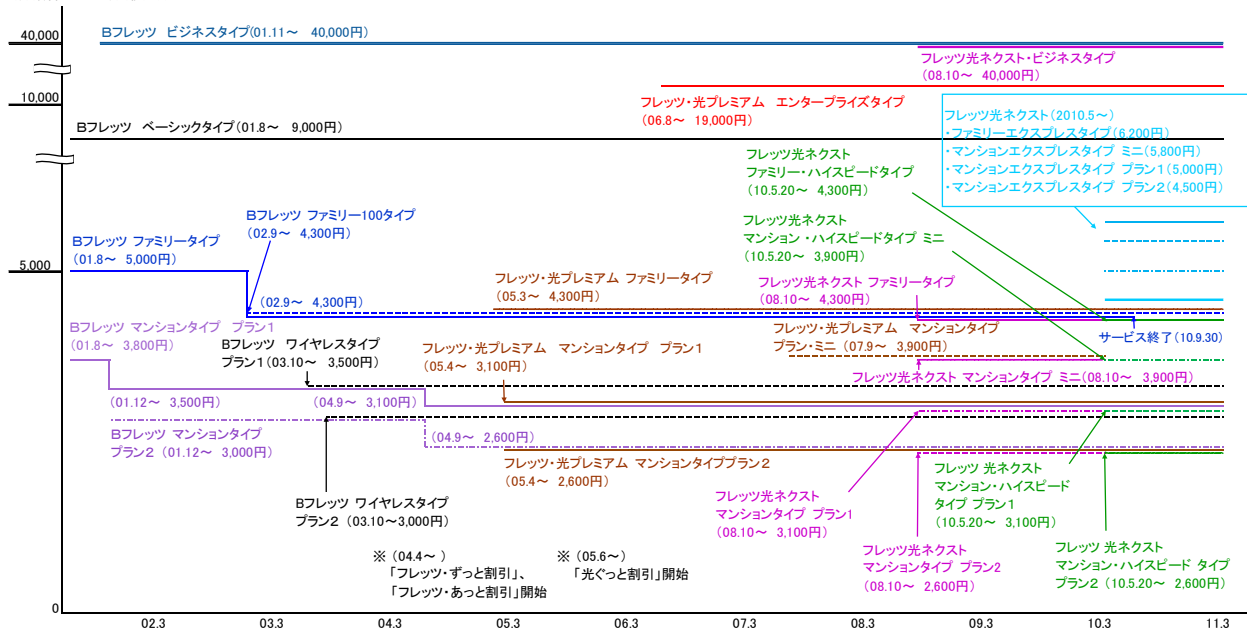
40,000
10,000
5,000
0

Bフレッツ ビジネスタイプ(01.11～ 40,000円)

フレッツ光ネクスト・ビジネスタイプ
(08.10～ 40,000円)

フレッツ・光プレミアム エンタープライズタイプ
(06.8～ 19,000円)

Bフレッツ ベーシックタイプ(01.8～ 9,000円)

フレッツ光ネクスト(2010.5～)
・ファミリーエクスプレスタイプ(6,200円)
・マンションエクスプレスタイプ ミニ(5,800円)
・マンションエクスプレスタイプ プラン1(5,000円)
・マンションエクスプレスタイプ プラン2(4,500円)

フレッツ光ネクスト
ファミリー・ハイスピードタイプ
(10.5.20～ 4,300円)

フレッツ光ネクスト
マンション・ハイスピードタイプ ミニ
(10.5.20～ 3,900円)

Bフレッツ ファミリー100タイプ
(02.9～ 4,300円)

Bフレッツ ファミリータイプ
(01.8～ 5,000円)

(02.9～ 4,300円)

フレッツ・光プレミアム ファミリータイプ
(05.3～ 4,300円)

フレッツ光ネクスト ファミリータイプ
(08.10～ 4,300円)

サービス終了(10.9.30)

フレッツ・光プレミアム マンションタイプ
プラン・ミニ (07.9～ 3,900円)

Bフレッツ マンションタイプ プラン1
(01.8～ 3,800円)

Bフレッツ ワイヤレスタイプ
プラン1(03.10～ 3,500円)

フレッツ・光プレミアム マンションタイプ プラン1
(05.4～ 3,100円)

フレッツ光ネクスト マンションタイプ ミニ(08.10～ 3,900円)

(01.12～ 3,500円)

(04.9～ 3,100円)

Bフレッツ マンションタイプ
プラン2 (01.12～ 3,000円)

(04.9～ 2,600円)

フレッツ・光プレミアム マンションタイププラン2
(05.4～ 2,600円)

フレッツ 光ネクスト
マンション・ハイスピード
タイプ プラン1
(10.5.20～ 3,100円)

Bフレッツ ワイヤレスタイプ
プラン2 (03.10～3,000円)

フレッツ光ネクスト
マンションタイプ プラン1
(08.10～ 3,100円)

※(04.4～ )
「フレッツ・ずっと割引」、
「フレッツ・あっと割引」開始

※(05.6～)
「光ぐっと割引」開始

フレッツ光ネクスト
マンションタイプ プラン2
(08.10～ 2,600円)

フレッツ 光ネクスト
マンション・ハイスピード タイプ
プラン2 (10.5.20～ 2,600円)

02.3 03.3 04.3 05.3 06.3 07.3 08.3 09.3 10.3 11.3